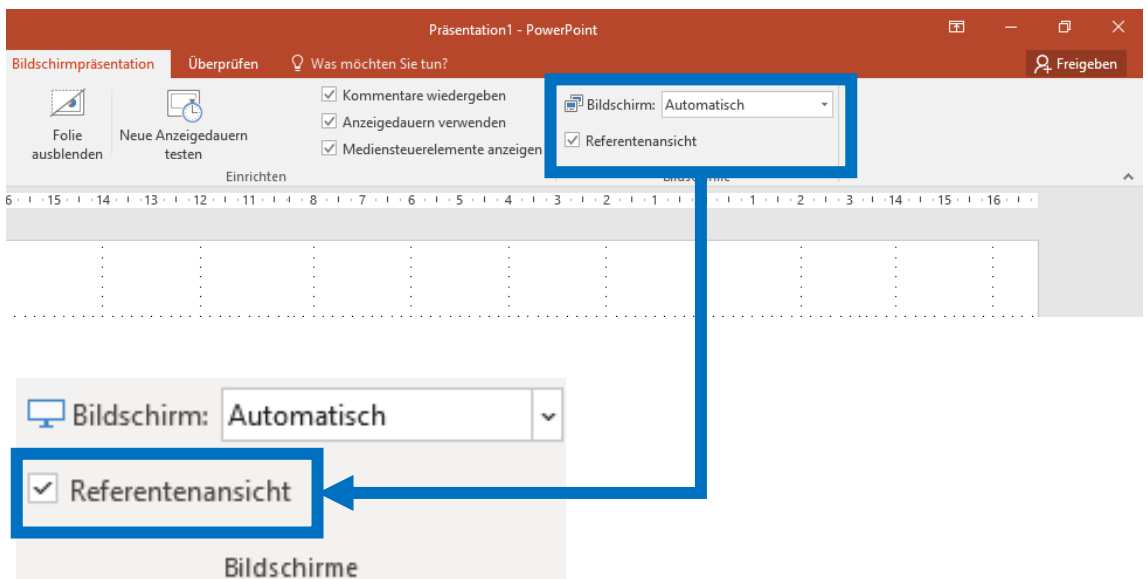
Präsentation1 - PowerPoint

Bildschirmpräsentation Überprüfen Was möchten Sie tun? Freigeben

Folie ausblenden

Neue Anzeigedauern testen

Kommentare wiedergeben
Anzeigedauern verwenden
Mediensteuerelemente anzeigen

Einrichten

Bildschirm: Automatisch
Referentenansicht

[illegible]

6 · 15 · 14 · 13 · 12 · 11 · 10 · 9 · 8 · 7 · 6 · 5 · 4 · 3 · 2 · 1 · 0 · 1 · 2 · 3 · 14 · 15 · 16

Bildschirm: Automatisch

Referentenansicht

Bildschirme